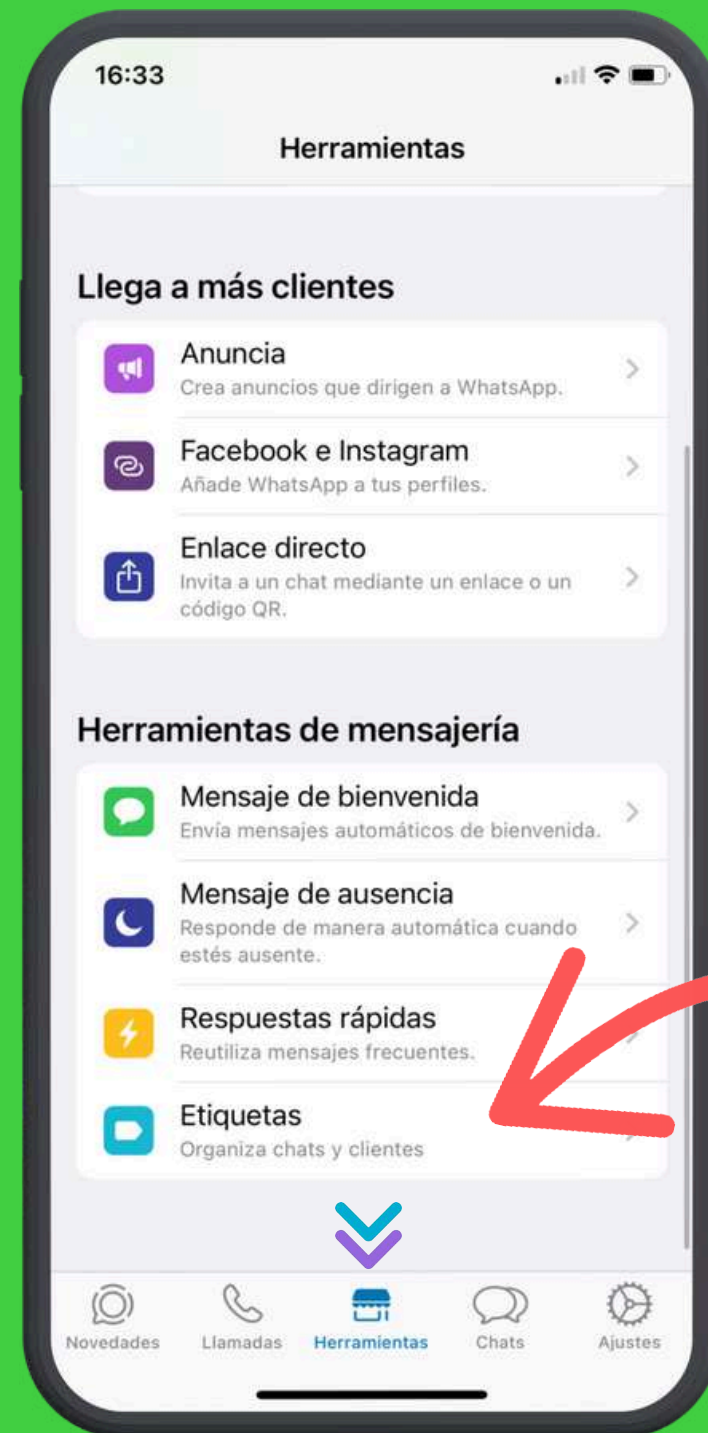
16:33

Herramientas

Llega a más clientes

Anuncia
Crea anuncios que dirigen a WhatsApp.

Facebook e Instagram
Añade WhatsApp a tus perfiles.

Enlace directo
Invita a un chat mediante un enlace o un código QR.

Herramientas de mensajería

Mensaje de bienvenida
Envía mensajes automáticos de bienvenida.

Mensaje de ausencia
Responde de manera automática cuando estés ausente.

Respuestas rápidas
Reutiliza mensajes frecuentes.

Etiquetas
Organiza chats y clientes

Novedades Llamadas Herramientas Chats Ajustes